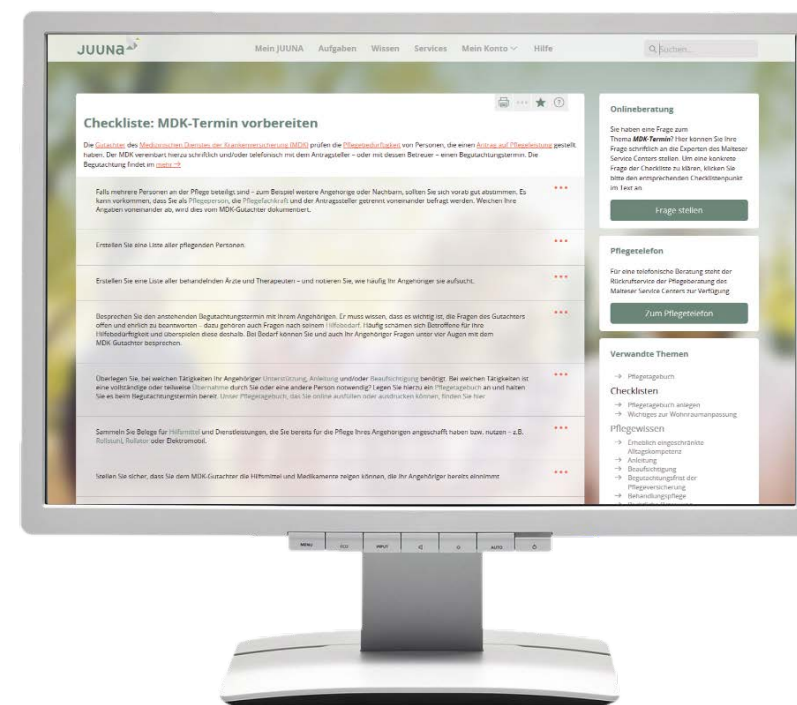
JUUNA

Mein JUUNA Aufgaben Wissen Services Mein Konto Hilfe

Suchen...

Checkliste: MDK-Termin vorbereiten

Die Gutachter des Medizinischen Dienstes der Krankenversicherung (MDK) prüfen die Pflegebedürftigkeit von Personen, die einen Antrag auf Pflegeleistung gestellt haben. Der MDK vereinbart hierzu schriftlich und/oder telefonisch mit dem Antragsteller – oder mit dessen Betreuer – einen Begutachtungstermin. Die Begutachtung findet im mehr

Falls mehrere Personen an der Pflege beteiligt sind – zum Beispiel weitere Angehörige oder Nachbarn, sollten Sie sich vorab gut abstimmen. Es kann vorkommen, dass Sie als Pflegeperson, die Pflegefachkraft und der Antragsteller getrennt voneinander befragt werden. Weichen Ihre Angaben voneinander ab, wird dies vom MDK-Gutachter dokumentiert.

Erstellen Sie eine Liste aller pflegenden Personen.

Erstellen Sie eine Liste aller behandelnden Ärzte und Therapeuten – und notieren Sie, wie häufig Ihr Angehöriger sie aufsucht.

Besprechen Sie den anstehenden Begutachtungstermin mit Ihrem Angehörigen. Er muss wissen, dass es wichtig ist, die Fragen des Gutachters offen und ehrlich zu beantworten – dazu gehören auch Fragen nach seinem Hilfebedarf. Häufig schämen sich Betroffene für ihre Hilfebedürftigkeit und überspielen diese deshalb. Bei Bedarf können Sie und auch Ihr Angehöriger Fragen unter vier Augen mit dem MDK Gutachter besprechen.

Überlegen Sie, bei welchen Tätigkeiten Ihr Angehöriger Unterstützung, Anleitung und/oder Beaufsichtigung benötigt. Bei welchen Tätigkeiten ist eine vollständige oder teilweise Übernahme durch Sie oder eine andere Person notwendig? Legen Sie hierzu ein Pflegetagebuch an und halten Sie es beim Begutachtungstermin bereit. Unter Pflegetagebuch, das Sie online ausfüllen oder ausdrucken können, finden Sie hier

Sammeln Sie Belege für Hilfsmittel und Dienstleistungen, die Sie bereits für die Pflege Ihres Angehörigen angeschafft haben bzw. nutzen – z.B. Rollstuhl, Rollator oder Elektromobil.

Stellen Sie sicher, dass Sie dem MDK-Gutachter die Hilfsmittel und Medikamente zeigen können, die Ihr Angehöriger bereits einnimmt

Onlineberatung

Sie haben eine Frage zum Thema MDK-Termin? Hier können Sie Ihre Frage schriftlich an die Experten des Malteser Service Centers stellen. Um eine konkrete Frage der Checkliste zu klären, klicken Sie bitte den entsprechenden Checklistenpunkt im Text an.

Frage stellen

Pflegetelefon

Für eine telefonische Beratung steht der Rückrufservice der Pflegeberatung des Malteser Service Centers zur Verfügung

Zum Pflegetelefon

Verwandte Themen

→ Pflegetagebuch

Checklisten

→ Pflegetagebuch anlegen
→ Wichtiges zur Wohnraumanpassung

Pflegewissen

→ Erheblich eingeschränkte Alltagskompetenz
→ Anleitung
→ Beaufsichtigung
→ Begutachtungsfrist der Pflegeversicherung
→ Behandlungspflege

MENU ECO INPUT AUTO